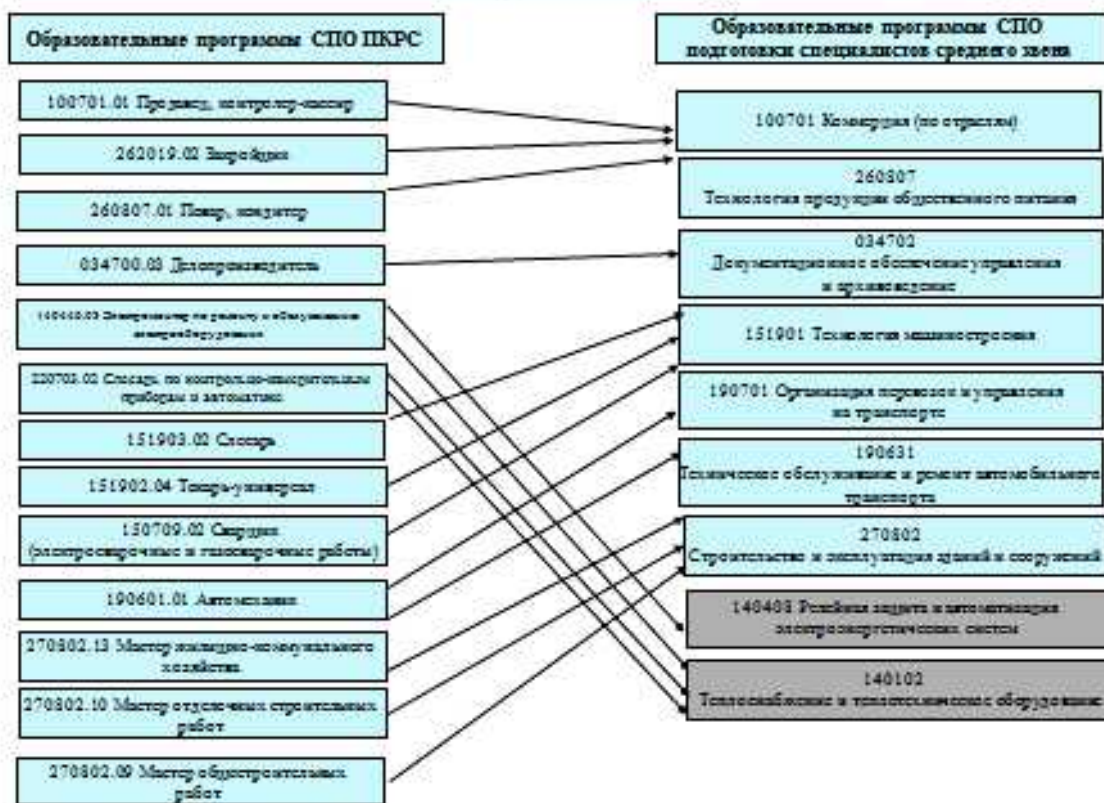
Образовательные программы СПО ПКРС

100701.01 Продавец, контролер-кассир

262019.02 Закройщик

260807.01 Повар, кондитер

034700.03 Делопроизводитель

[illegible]

220703.02 Слесарь по контрольно-измерительным приборам и автоматике

151903.02 Слесарь

151902.04 Токарь-универсал

150709.02 Сварщик (электросварочные и газосварочные работы)

190631.01 Автомеханик

270802.13 Мастер жилищно-коммунального хозяйства

270802.10 Мастер отделочных строительных работ

270802.09 Мастер общестроительных работ

Образовательные программы СПО подготовки специалистов среднего звена

100701 Коммерция (по отраслям)

260807 Технология продукции общественного питания

034702 Документационное обеспечение управления и архивоведение

151901 Технология машиностроения

190701 Организация перевозок и управления на транспорте

190631 Техническое обслуживание и ремонт автомобильного транспорта

270802 Строительство и эксплуатация зданий и сооружений

140408 Релейная защита и автоматизация электроэнергетических систем

140102 Теплоснабжение и теплотехническое оборудование